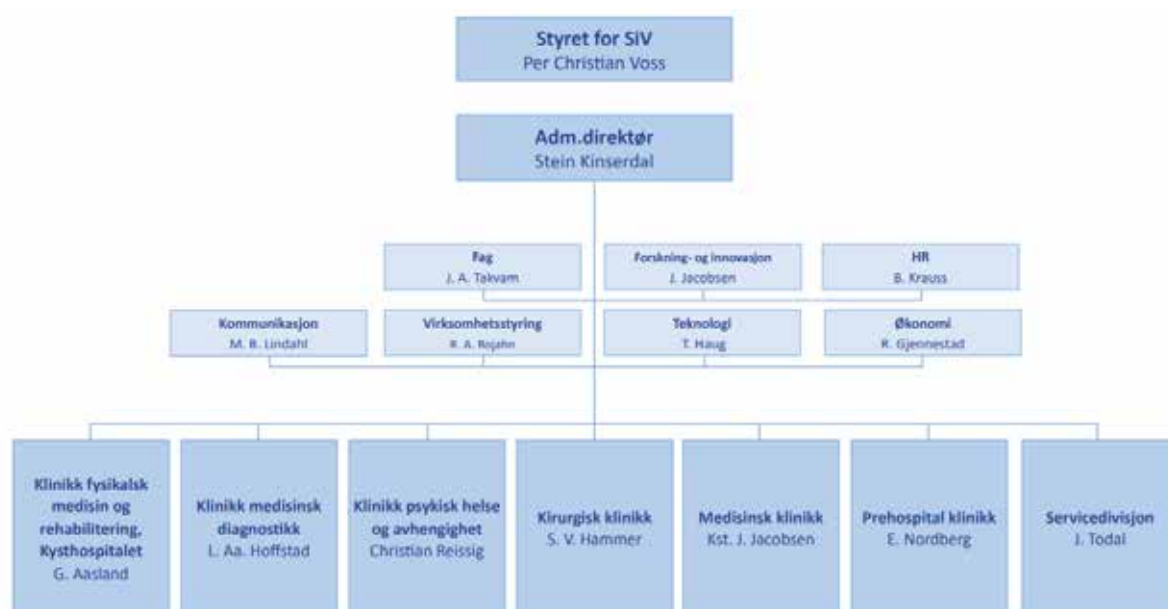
Styret for SIV
Per Christian Voss

Adm.direktør
Stein Kinserdal

Fag
J. A. Takvam

Forskning- og innovasjon
J. Jacobsen

HR
B. Krauss

Kommunikasjon
M. B. Lindahl

Virksomhetsstyring
R. A. Rojahn

Teknologi
T. Haug

Økonomi
R. Gjennestad

Klinikk fysikalsk medisin og rehabilitering, Kysthospitalet
G. Aasland

Klinikk medisinsk diagnostikk
L. Aa. Hoffstad

Klinikk psykisk helse og avhengighet
Christian Reissig

Kirurgisk klinikk
S. V. Hammer

Medisinsk klinikk
Kst. J. Jacobsen

Prehospital klinikk
E. Nordberg

Servicedivisjon
J. Todal